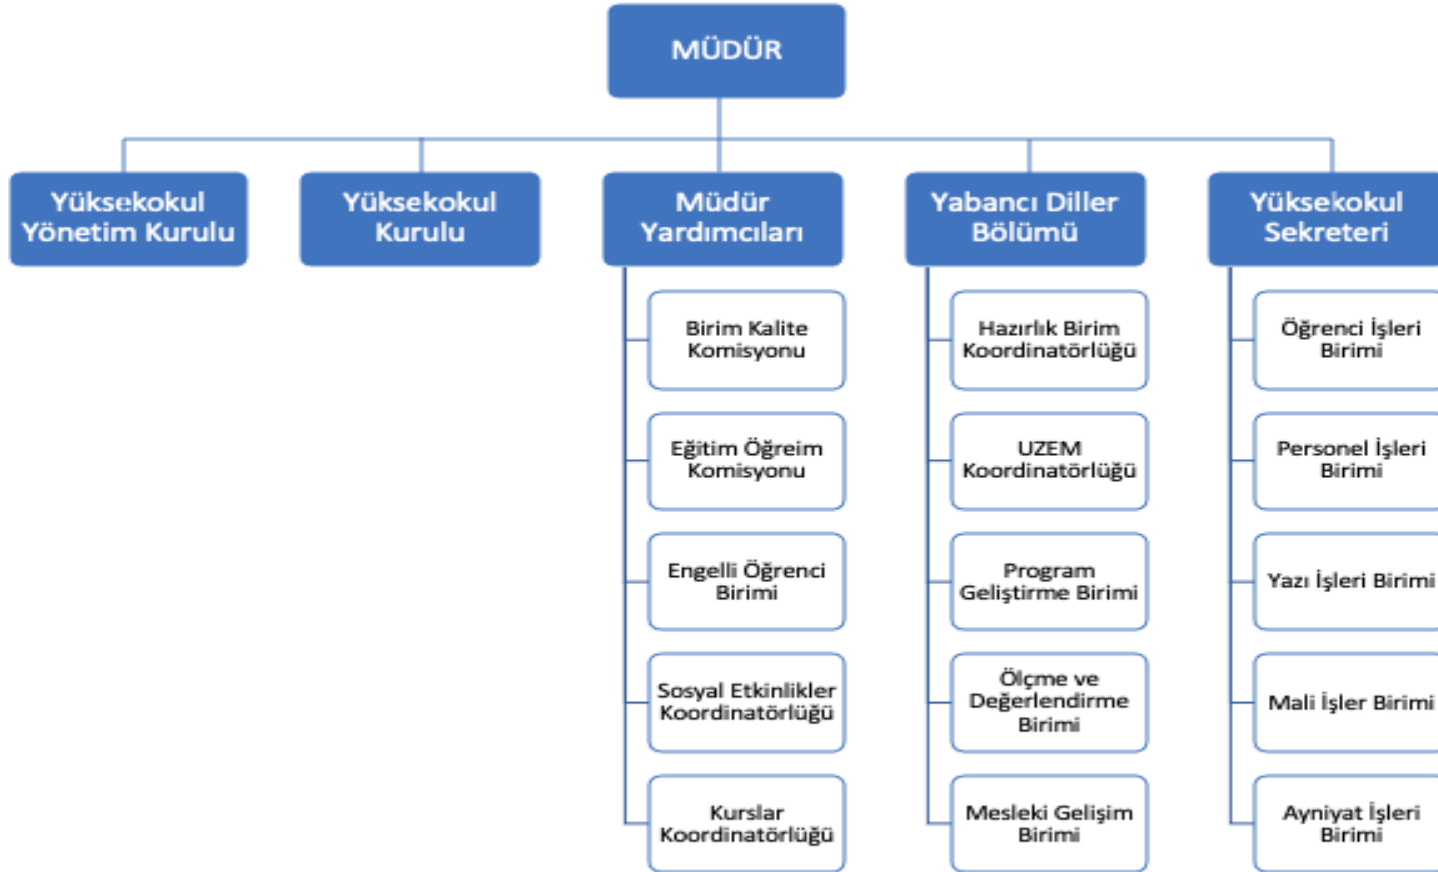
MÜDÜR

Yüksekokul Yönetim Kurulu

Yüksekokul Kurulu

Müdür Yardımcıları

Birim Kalite Komisyonu

Eğitim Öğreim Komisyonu

Engelli Öğrenci Birimi

Sosyal Etkinlikler Koordinatörlüğü

Kurslar Koordinatörlüğü

Yabancı Diller Bölümü

Hazırlık Birim Koordinatörlüğü

UZEM Koordinatörlüğü

Program Geliştirme Birimi

Ölçme ve Değerlendirme Birimi

Mesleki Gelişim Birimi

Yüksekokul Sekreteri

Öğrenci İşleri Birimi

Personel İşleri Birimi

Yazı İşleri Birimi

Mali İşler Birimi

Ayniyat İşleri Birimi